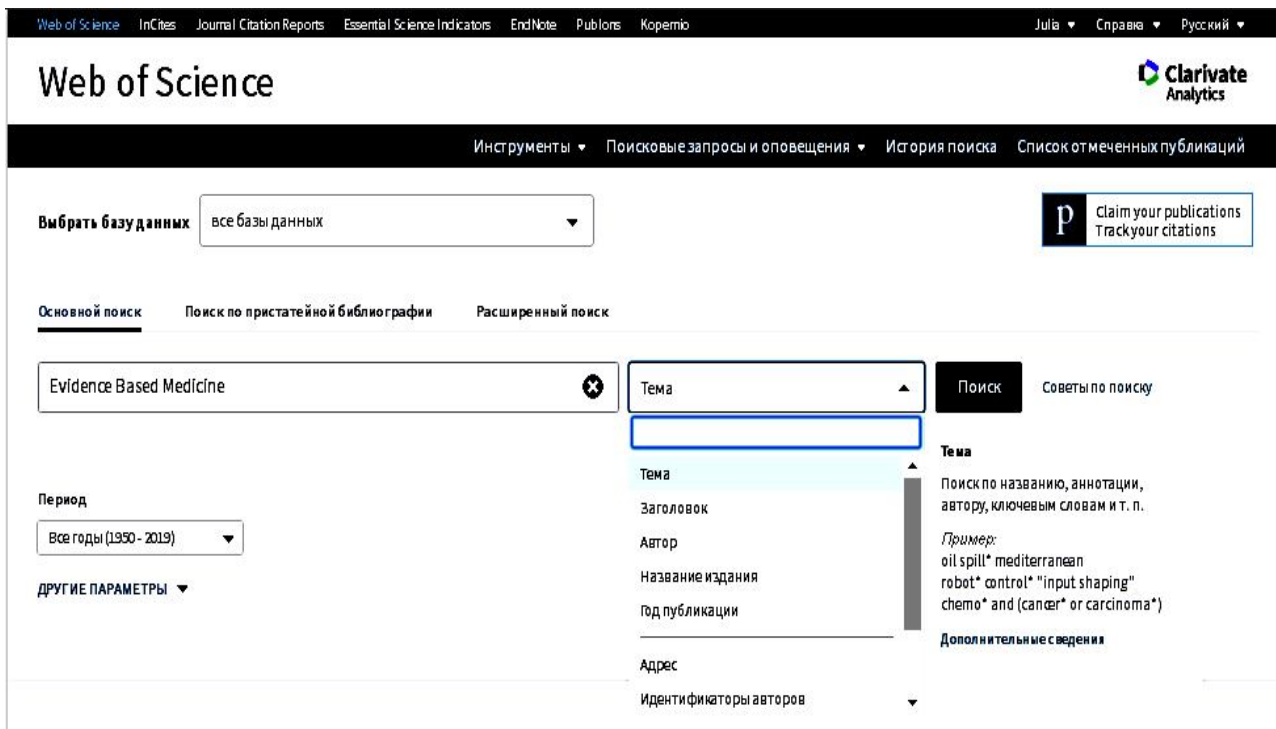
Web of Science InCites Journal Citation Reports Essential Science Indicators EndNote Publons Kopernio

Julia ▾ Справка ▾ Русский ▾

Web of Science

Clarivate Analytics

Инструменты ▾ Поисковые запросы и оповещения ▾ История поиска Список отмеченных публикаций

Выбрать базу данных все базы данных

Claim your publications
Track your citations

Основной поиск Поиск по пристатейной библиографии Расширенный поиск

Evidence Based Medicine

Тема

Поиск

Советы по поиску

Тема
Заголовок
Автор
Название издания
Год публикации
Адрес
Идентификаторы авторов

Тема
Поиск по названию, аннотации, автору, ключевым словам и т. п.

Пример:
oil spill* mediterranean
robot* control* "input shaping"
chemo* and (cancer* or carcinoma*)

Дополнительные сведения

Период

Все годы (1950 - 2019)

ДРУГИЕ ПАРАМЕТРЫ ▾